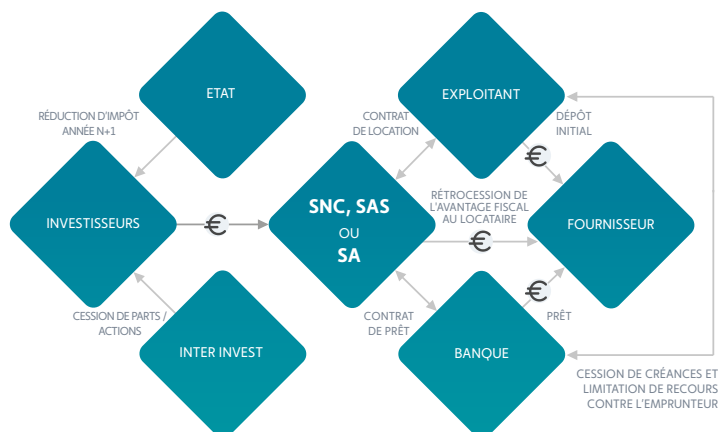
ETAT

RÉDUCTION D'IMPÔT ANNÉE N+1

INVESTISSEURS

€

CESSION DE PARTS / ACTIONS

INTER INVEST

CONTRAT DE LOCATION

SNC, SAS OU SA

CONTRAT DE PRÊT

EXPLOITANT

DÉPÔT INITIAL

€

RÉTROCESSION DE L'AVANTAGE FISCAL AU LOCATAIRE

€

FOURNISSEUR

€

PRÊT

BANQUE

CESSION DE CRÉANCES ET LIMITATION DE RECOURS CONTRE L'EMPRUNTEUR